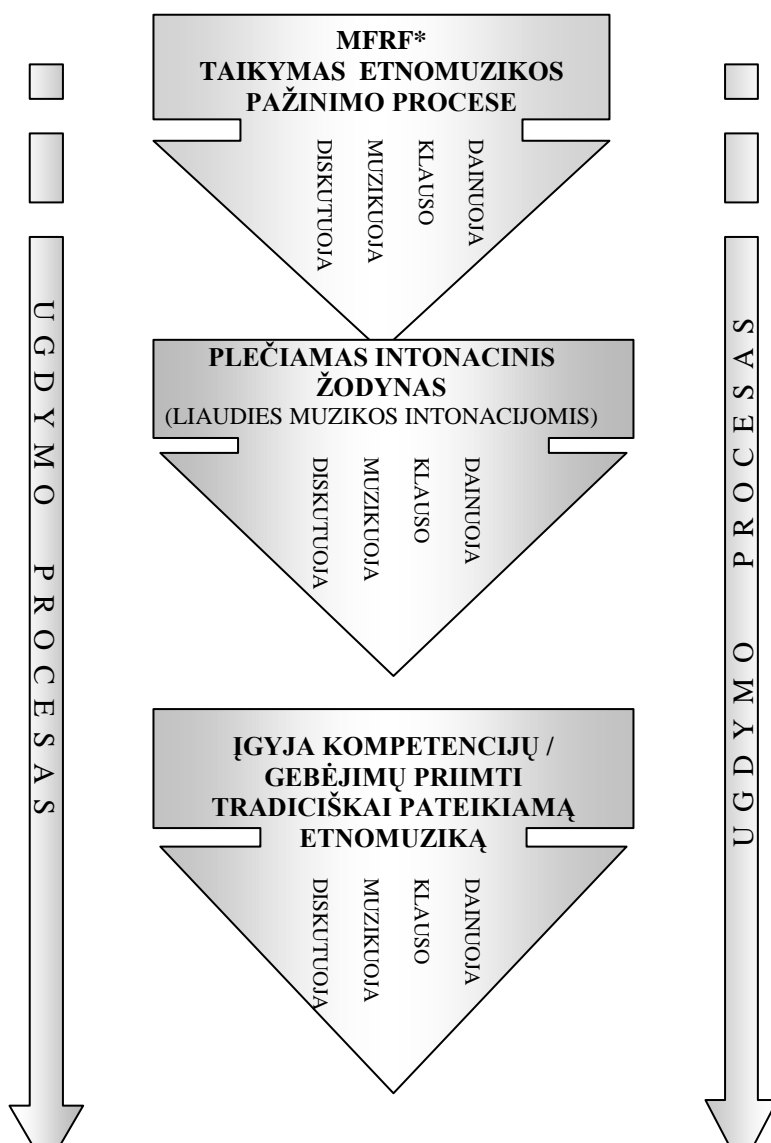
UGDYMO PROCESAS

MFRF*
TAIKYMAS ETNOMUZIKOS PAŽINIMO PROCESE

DAINUOJA
KLAUSO
MUZIKUOJA
DISKUTUOJA

PLEČIAMAS INTONACINIS ŽODYNAS
(LIAUDIES MUZIKOS INTONACIJOMIS)

DAINUOJA
KLAUSO
MUZIKUOJA
DISKUTUOJA

ĮGYJA KOMPETENCIJŲ / GEBĖJIMŲ PRIIMTI TRADICIŠKAI PATEIKIAMĄ ETNOMUZIKĄ

DAINUOJA
KLAUSO
MUZIKUOJA
DISKUTUOJA

UGDYMO PROCESAS